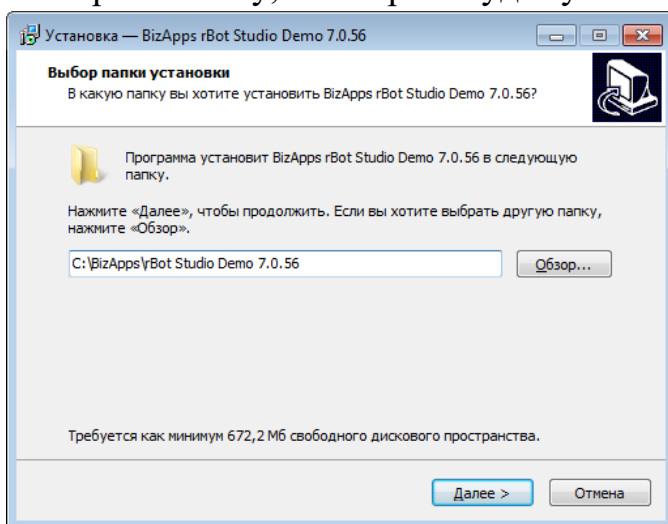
Установка — BizApps rBot Studio Demo 7.0.56

Выбор папки установки
В какую папку вы хотите установить BizApps rBot Studio Demo 7.0.56?

Программа установит BizApps rBot Studio Demo 7.0.56 в следующую папку.

Нажмите «Далее», чтобы продолжить. Если вы хотите выбрать другую папку, нажмите «Обзор».

C:\BizApps\rBot Studio Demo 7.0.56

Обзор...

Требуется как минимум 672,2 Мб свободного дискового пространства.

Далее >

Отмена